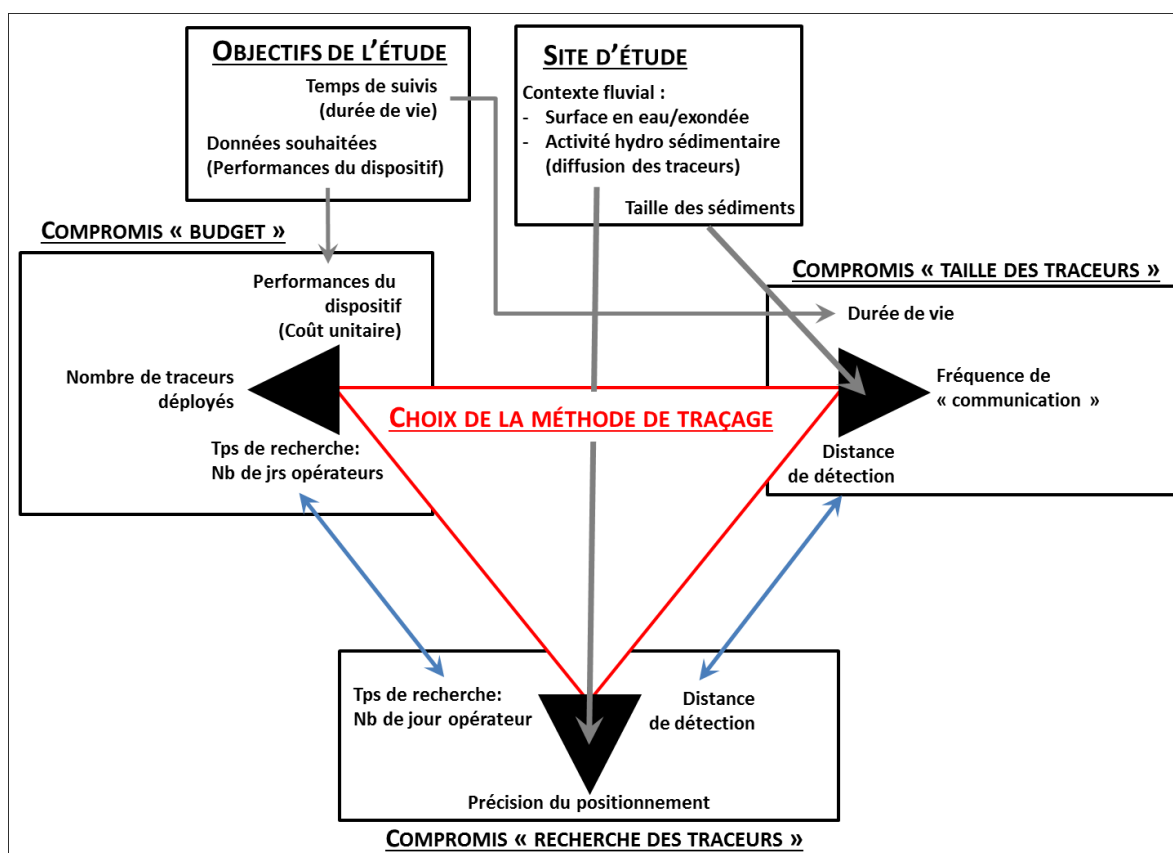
OBJECTIFS DE L'ÉTUDE
Temps de suivis (durée de vie)
Données souhaitées (Performances du dispositif)

SITE D'ÉTUDE
Contexte fluvial :
- Surface en eau/exondée
- Activité hydro sédimentaire (diffusion des traceurs)
Taille des sédiments

COMPROMIS « BUDGET »
Performances du dispositif (Coût unitaire)
Nombre de traceurs déployés
Tps de recherche: Nb de jrs opérateurs

COMPROMIS « TAILLE DES TRACEURS »
Durée de vie
Fréquence de « communication »
Distance de détection

CHOIX DE LA MÉTHODE DE TRAÇAGE

Tps de recherche: Nb de jour opérateur
Distance de détection
Précision du positionnement
COMPROMIS « RECHERCHE DES TRACEURS »